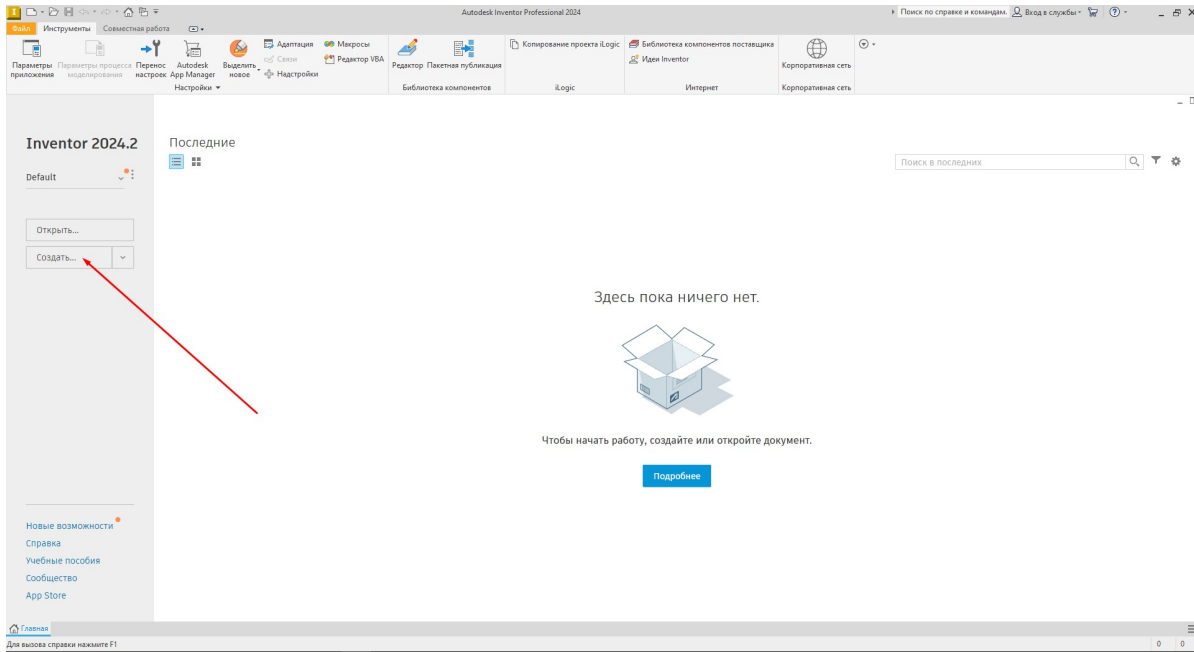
Autodesk Inventor Professional 2024

Поиск по справке и командам. Вход в службы

Файл Инструменты Совместная работа

Параметры приложения Параметры процесса моделирования Перенос настроек Autodesk App Manager Выделить новое Адаптация Связи Надстройки Макросы Редактор VBA Настройки

Редактор Пакетная публикация Библиотека компонентов

Копирование проекта iLogic iLogic

Библиотека компонентов поставщика Идеи Inventor Интернет

Корпоративная сеть Корпоративная сеть

Inventor 2024.2

Default

Открыть...

Создать...

Последние

Поиск в последних

Здесь пока ничего нет.

Чтобы начать работу, создайте или откройте документ.

Подробнее

Новые возможности
Справка
Учебные пособия
Сообщество
App Store

Главная

Для вызова справки нажмите F1

0 0